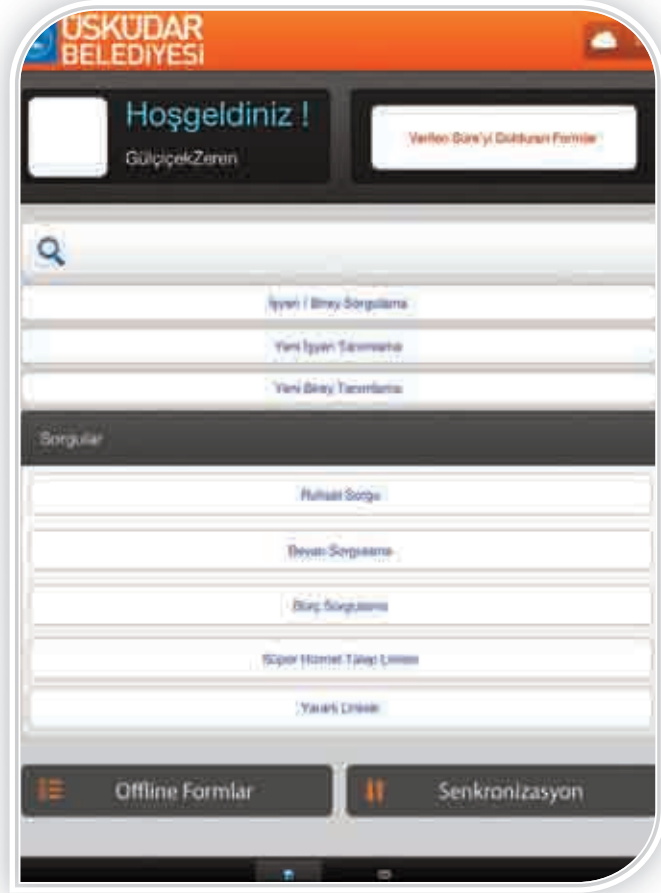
ÜSKÜDAR BELEDİYESİ

Hoşgeldiniz !

GülçiçekZeren

Verilen Süre'yi Dolduran Formlar

İşyeri / Birey Sorgulama

Yeni İşyeri Tanımlama

Yeni Birey Tanımlama

Sorgular

Ruhsat Sorgu

Beyan Sorgulama

Borç Sorgulama

Süper Hizmet Talep Listesi

Yasaklı Listesi

Offline Formlar

Senkronizasyon